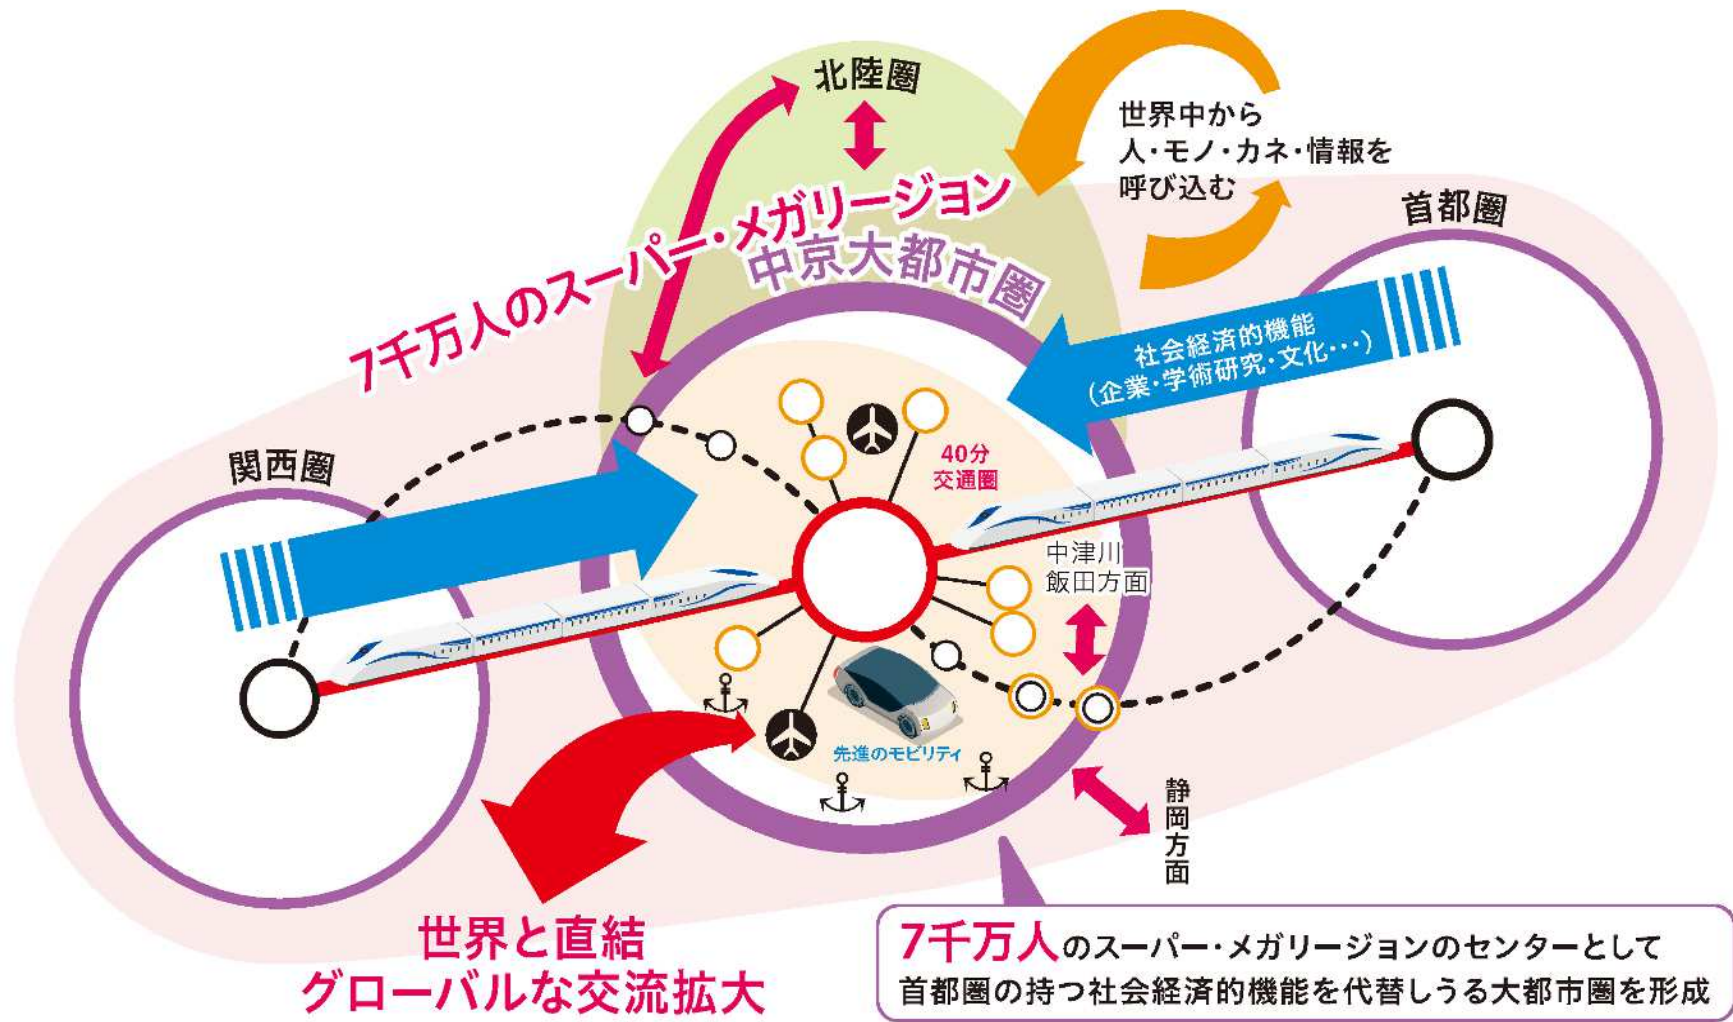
北陸圏

世界中から
人・モノ・カネ・情報を
呼び込む

首都圏

7千万人のスーパー・メガリージョン
中京大都市圏

社会経済的機能
（企業・学術研究・文化…）

関西圏

40分
交通圏

中津川
飯田方面

先進のモビリティ

静岡方面

世界と直結
グローバルな交流拡大

7千万人のスーパー・メガリージョンのセンターとして
首都圏の持つ社会経済的機能を代替しうる大都市圏を形成